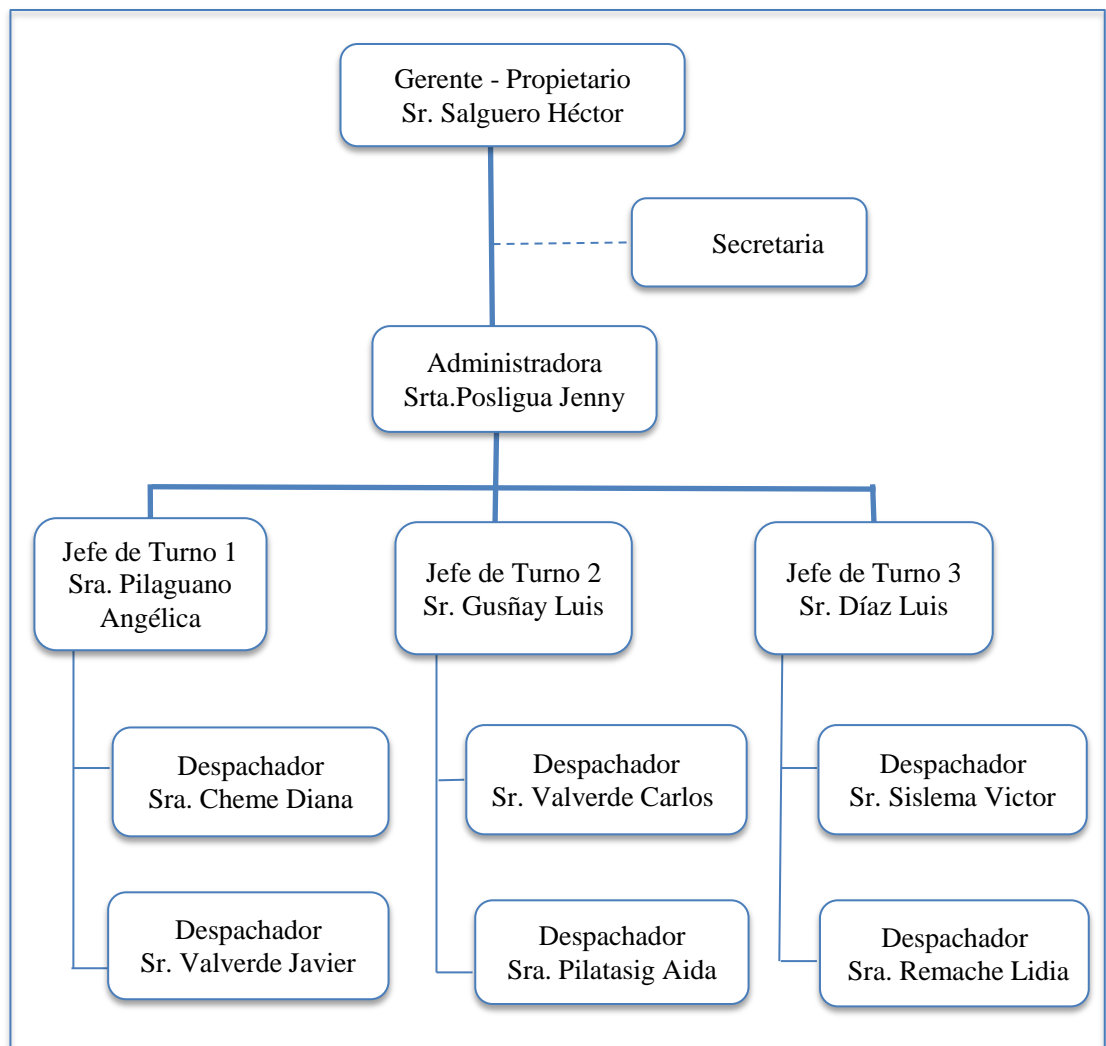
Gerente - Propietario
Sr. Salguero Héctor

Secretaria

Administradora
Srta.Posligua Jenny

Jefe de Turno 1
Sra. Pilaguano Angélica

Despachador
Sra. Cheme Diana

Despachador
Sr. Valverde Javier

Jefe de Turno 2
Sr. Gusñay Luis

Despachador
Sr. Valverde Carlos

Despachador
Sra. Pilatasig Aida

Jefe de Turno 3
Sr. Díaz Luis

Despachador
Sr. Sislema Victor

Despachador
Sra. Remache Lidia